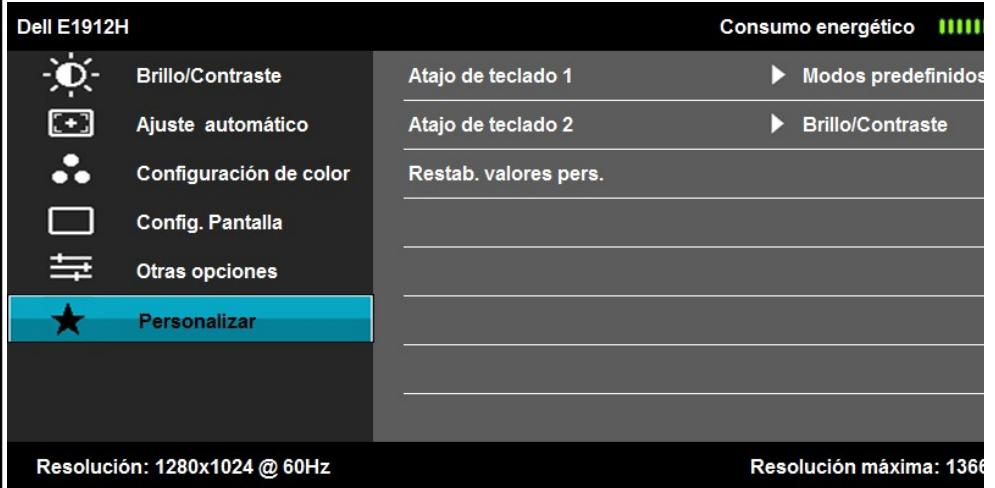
Dell E1912H

Consumo energético

Brillo/Contraste

Ajuste automático

Configuración de color

Config. Pantalla

Otras opciones

Personalizar

Atajo de teclado 1

Modos predefinidos

Atajo de teclado 2

Brillo/Contraste

Restab. valores pers.

Resolución: 1280x1024 @ 60Hz

Resolución máxima: 1366